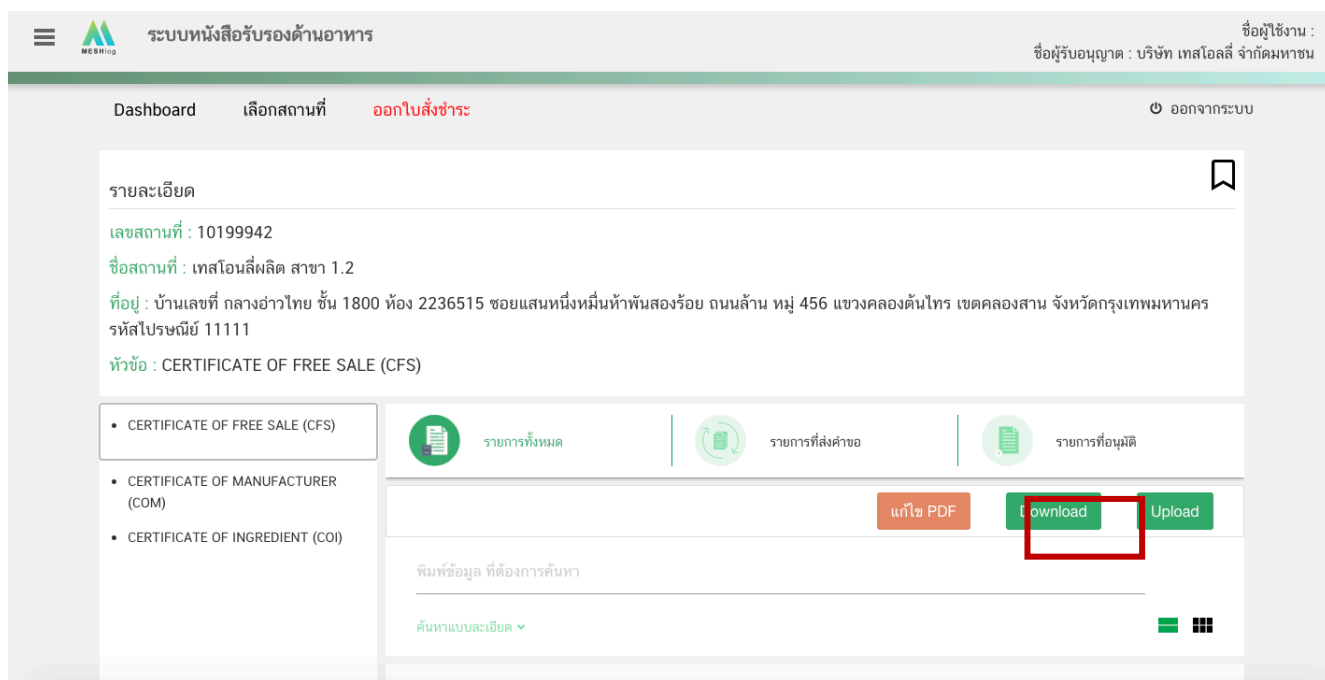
MESHlog ระบบหนังสือรับรองด้านอาหาร

ชื่อผู้ใช้งาน :
ชื่อผู้รับอนุญาต : บริษัท เทสโอลลี่ จำกัดมหาชน

Dashboard เลือกสถานที่ ออกใบสั่งชำระ

ออกจากระบบ

รายละเอียด

เลขสถานที่ : 10199942

ชื่อสถานที่ : เทสโอนลี่ผลิต สาขา 1.2

ที่อยู่ : บ้านเลขที่ กลางอ่าวไทย ชั้น 1800 ห้อง 2236515 ซอยแสนหนึ่งหมื่นห้าพันสองร้อย ถนนล้าน หมู่ 456 แขวงคลองต้นไทร เขตคลองสาน จังหวัดกรุงเทพมหานคร รหัสไปรษณีย์ 11111

หัวข้อ : CERTIFICATE OF FREE SALE (CFS)

• CERTIFICATE OF FREE SALE (CFS)
• CERTIFICATE OF MANUFACTURER (COM)
• CERTIFICATE OF INGREDIENT (COI)

รายการทั้งหมด

รายการที่ส่งคำขอ

รายการที่อนุมัติ

แก้ไข PDF Download Upload

พิมพ์ข้อมูล ที่ต้องการค้นหา

ค้นหาแบบละเอียด